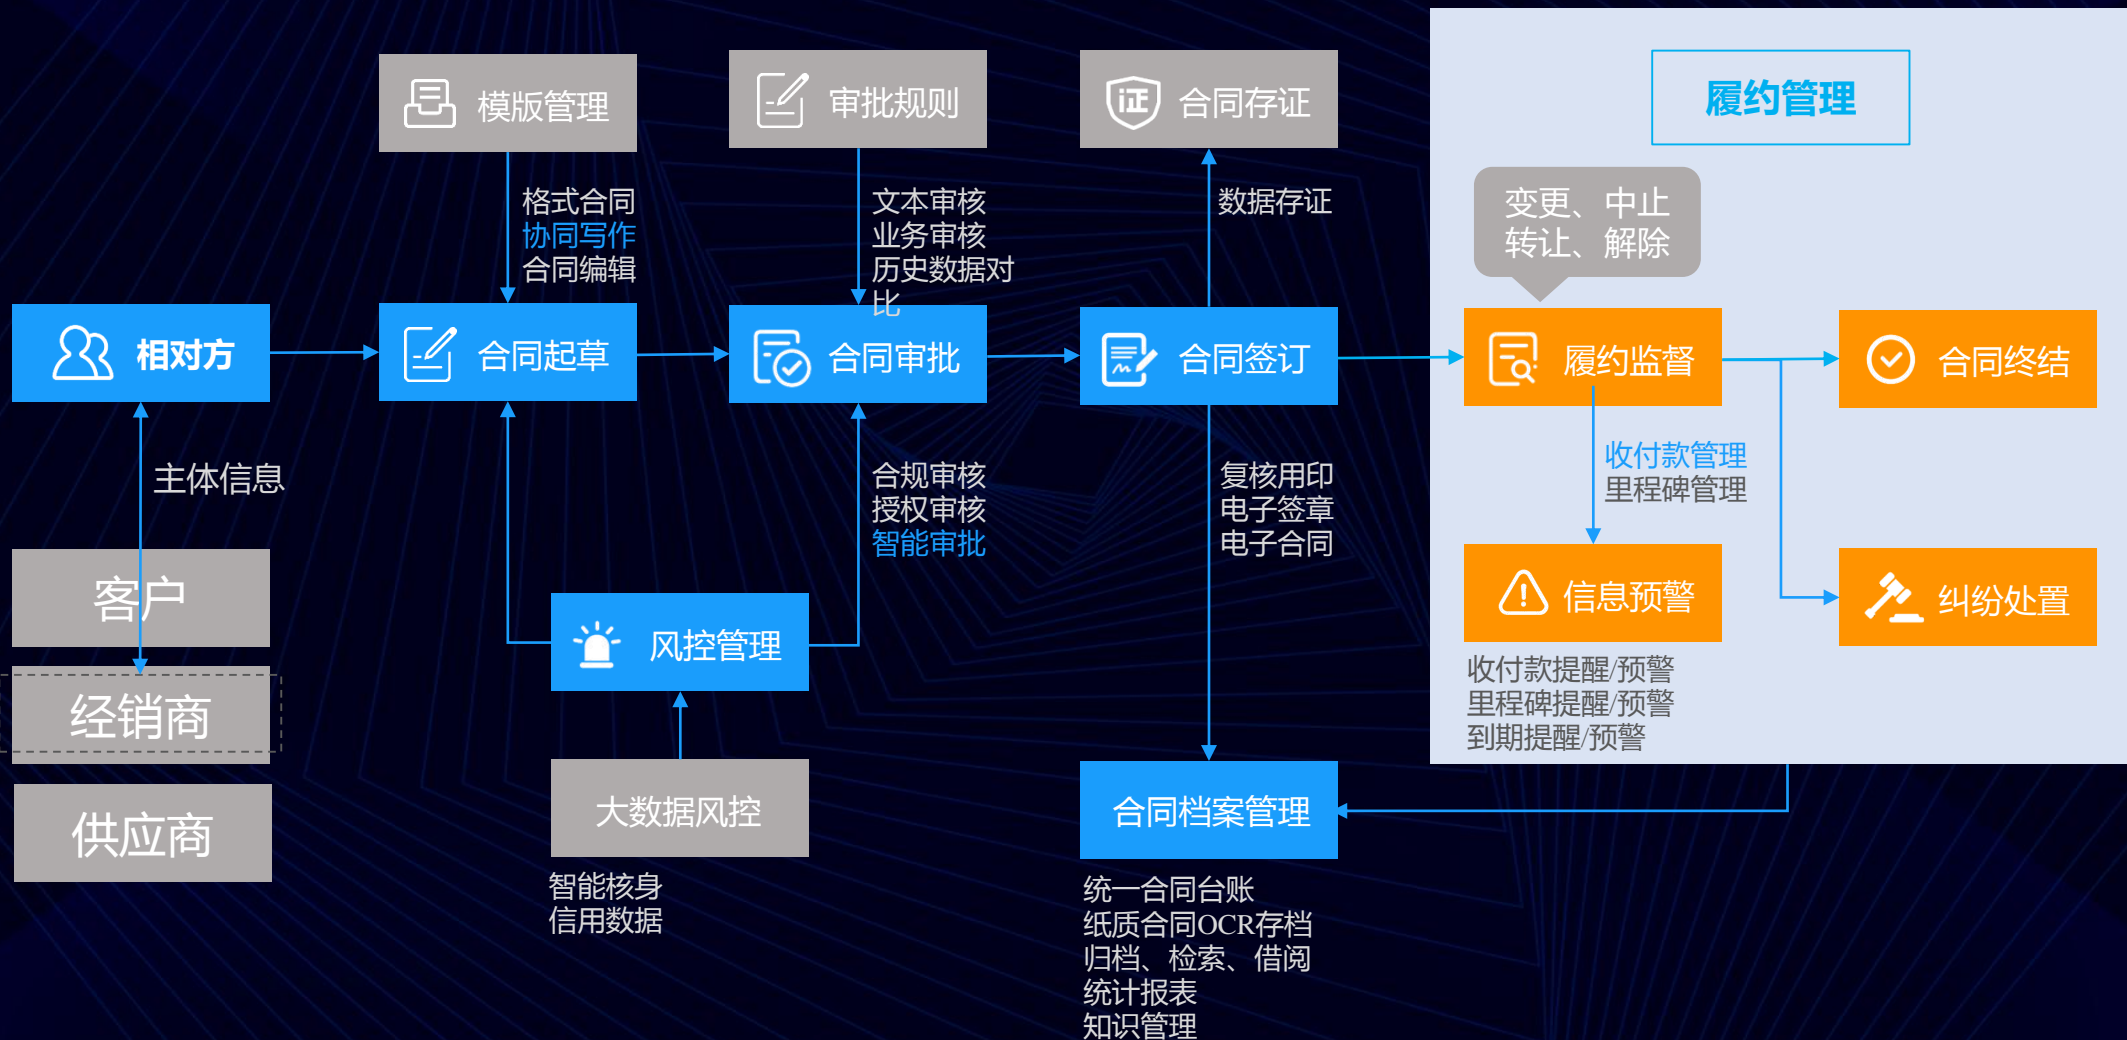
模版管理

审批规则

合同存证

履约管理

格式合同
协同写作
合同编辑

文本审核
业务审核
历史数据对比

数据存证

变更、中止
转让、解除

相对方

合同起草

合同审批

合同签订

履约监督

合同终结

主体信息

合规审核
授权审核
智能审批

复核用印
电子签章
电子合同

收付款管理
里程碑管理

客户

经销商

供应商

风控管理

信息预警

纠纷处置

收付款提醒/预警
里程碑提醒/预警
到期提醒/预警

大数据风控

合同档案管理

智能核身
信用数据

统一合同台账
纸质合同OCR存档
归档、检索、借阅
统计报表
知识管理